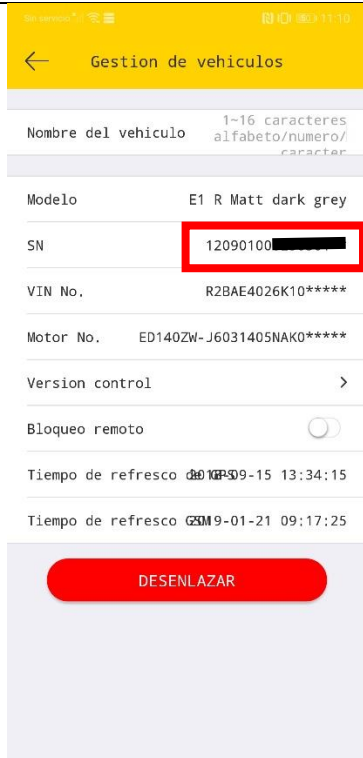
Sin servicio

11:10

Gestion de vehiculos

Nombre del vehiculo

1~16 caracteres alfabeto/numero/caracter

Modelo

E1 R Matt dark grey

SN

12090100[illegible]

VIN No.

R2BAE4026K10*****

Motor No.

ED140ZW-J6031405NAK0*****

Version control

>

Bloqueo remoto

Tiempo de refresco de GPS

2019-09-15 13:34:15

Tiempo de refresco GSM

2019-01-21 09:17:25

DESENLAZAR